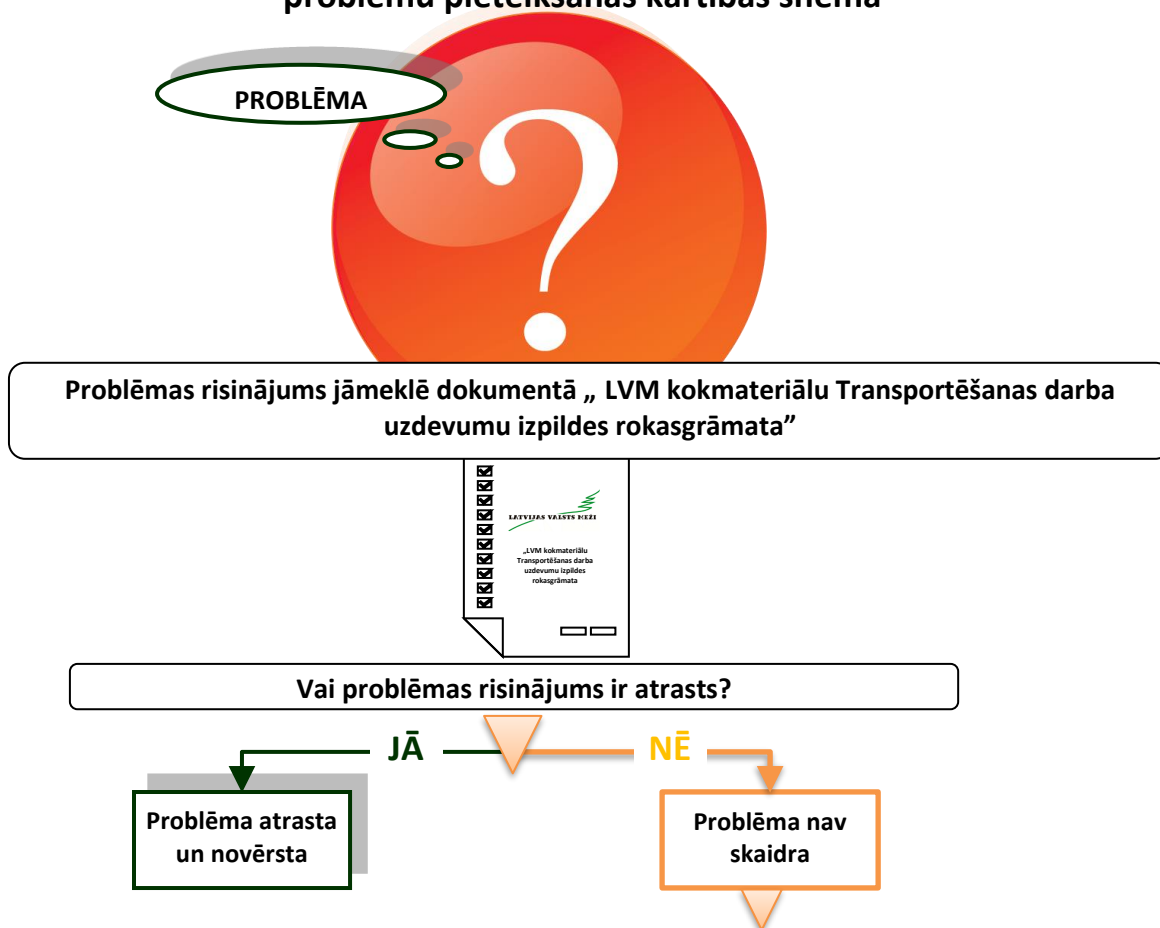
problēmu pieteikšanas kārtības shēma

PROBLĒMA

Problēmas risinājums jāmeklē dokumentā „ LVM kokmateriālu Transportēšanas darba uzdevumu izpildes rokasgrāmata”

LATVIJAS VALSTS MEŽI

„LVM kokmateriālu Transportēšanas darba uzdevumu izpildes rokasgrāmata

Vai problēmas risinājums ir atrasts?

JĀ

NĒ

Problēma atrasta un novērsta

Problēma nav skaidra